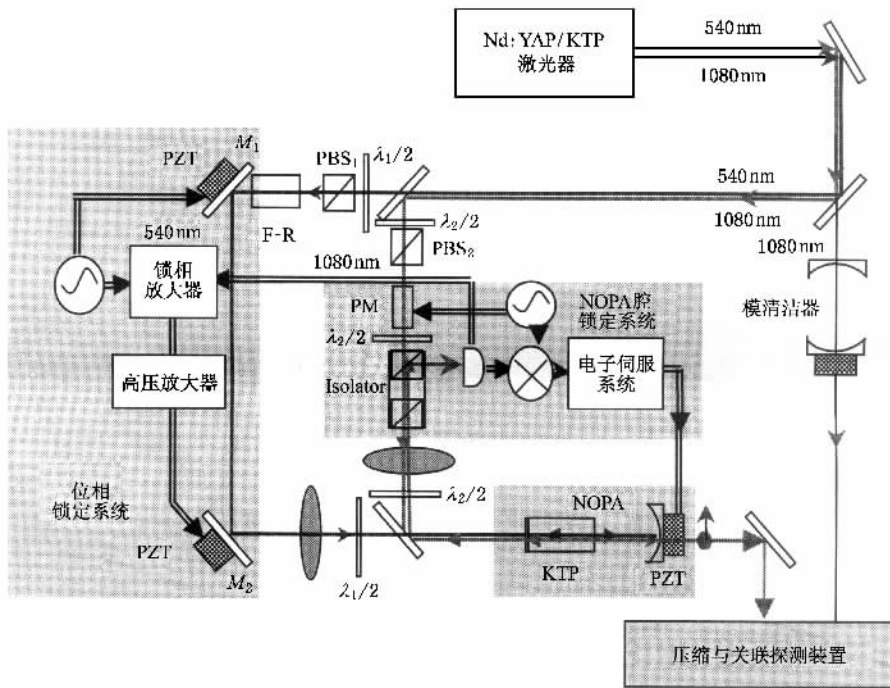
Nd:YAP/KTP
激光器

540 nm

1080 nm

PZT

$M_1$

PBS$_1$

$\lambda_1/2$

540 nm

1080 nm

1080 nm

540 nm

F-R

$\lambda_2/2$

PBS$_2$

1080 nm

锁相
放大器

PM

NOPA腔
锁定系统

模清洁器

$\lambda_2/2$

高压放大器

Isolator

电子伺服
系统

位相
锁定系统

$\lambda_2/2$

NOPA

PZT

$M_2$

$\lambda_1/2$

KTP

PZT

压缩与关联探测装置